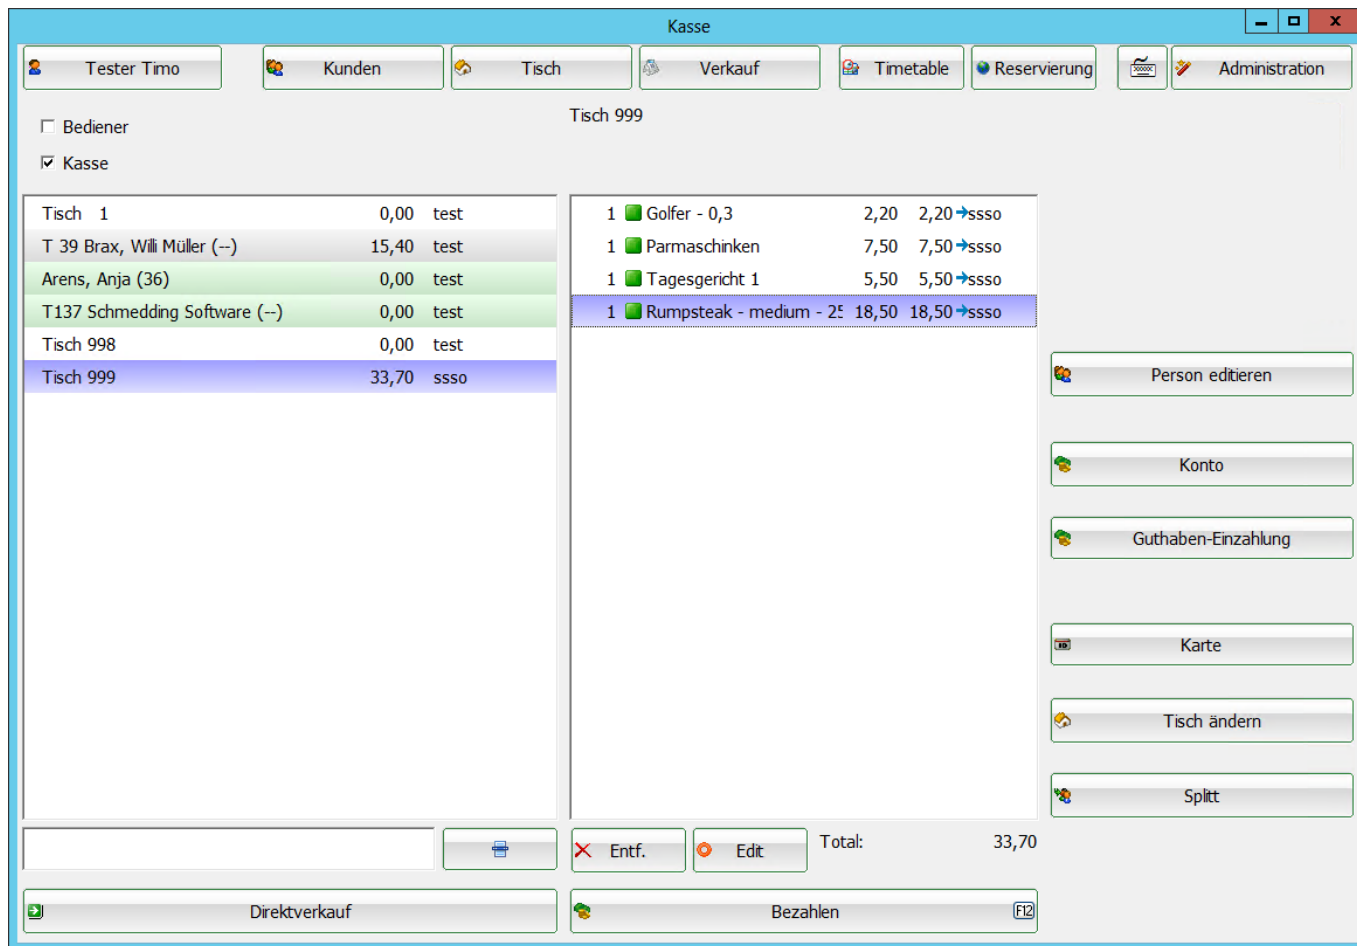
Kasse

Tester Timo | Kunden | Tisch | Verkauf | Timetable | Reservierung | Administration

Bediener
Kasse

Tisch 999

| | | |
|---|---|---|
| Tisch 1 | 0,00 | test |
| T 39 Brax, Willi Müller (--) | 15,40 | test |
| Arens, Anja (36) | 0,00 | test |
| T137 Schmedding Software (--) | 0,00 | test |
| Tisch 998 | 0,00 | test |
| Tisch 999 | 33,70 | ssso |

| | | | | |
|---|---|---|---|---|
| 1 | Golfer - 0,3 | 2,20 | 2,20 | ssso |
| 1 | Parmaschinken | 7,50 | 7,50 | ssso |
| 1 | Tagesgericht 1 | 5,50 | 5,50 | ssso |
| 1 | Rumpsteak - medium - 2! | 18,50 | 18,50 | ssso |

Person editieren
Konto
Guthaben-Einzahlung
Karte
Tisch ändern
Splitt

Entf. | Edit | Total: 33,70

Direktverkauf
Bezahlen F12